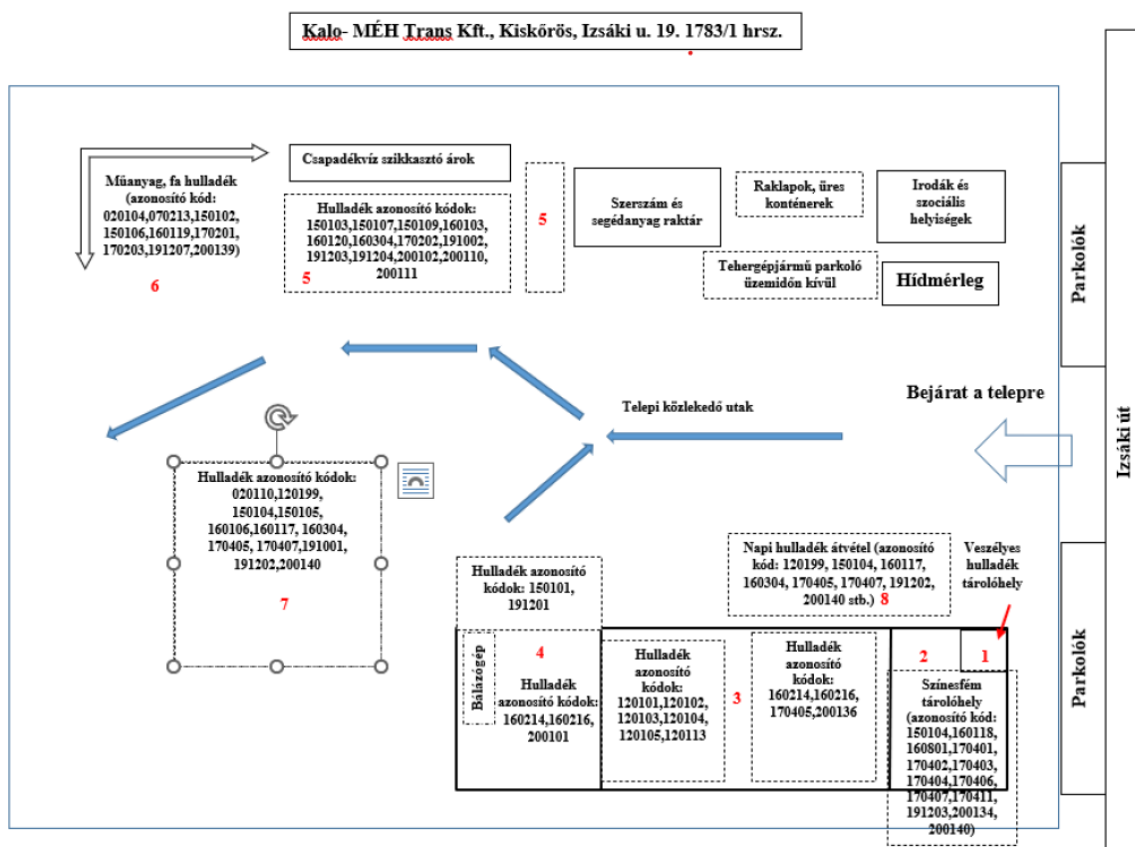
Kalo- MÉH Trans Kft., Kiskőrös, Izsáki u. 19. 1783/1 hrsz.

Műanyag, fa hulladék (azonosító kód: 020104,070213,150102, 150106,160119,170201, 170203,191207,200139)

6

Csapadékvíz szikkasztó árok

Hulladék azonosító kódok: 150103,150107,150109,160103, 160120,160304,170202,191002, 191203,191204,200102,200110, 200111

5

5

Szerszám és segédanyag raktár

Raklapok, üres konténerek

Irodák és szociális helyiségek

Tehergépjármű parkoló üzemidőn kívül

Hídmérleg

Parkolók

Bejárat a telepre

Telepi közlekedő utak

Izsáki út

Hulladék azonosító kódok: 020110,120199, 150104,150105, 160106,160117, 160304, 170405, 170407,191001, 191202,200140

7

Hulladék azonosító kódok: 150101, 191201

Napi hulladék átvétel (azonosító kód: 120199, 150104, 160117, 160304, 170405, 170407, 191202, 200140 stb.) 8

Veszélyes hulladék tárolóhely

Bálázógép

4

Hulladék azonosító kódok: 160214,160216, 200101

Hulladék azonosító kódok: 120101,120102, 120103,120104, 120105,120113

3

Hulladék azonosító kódok: 160214,160216, 170405,200136

2

1

Színesfém tárolóhely (azonosító kód: 150104,160118, 160801,170401, 170402,170403, 170404,170406, 170407,170411, 191203,200134, 200140)

Parkolók